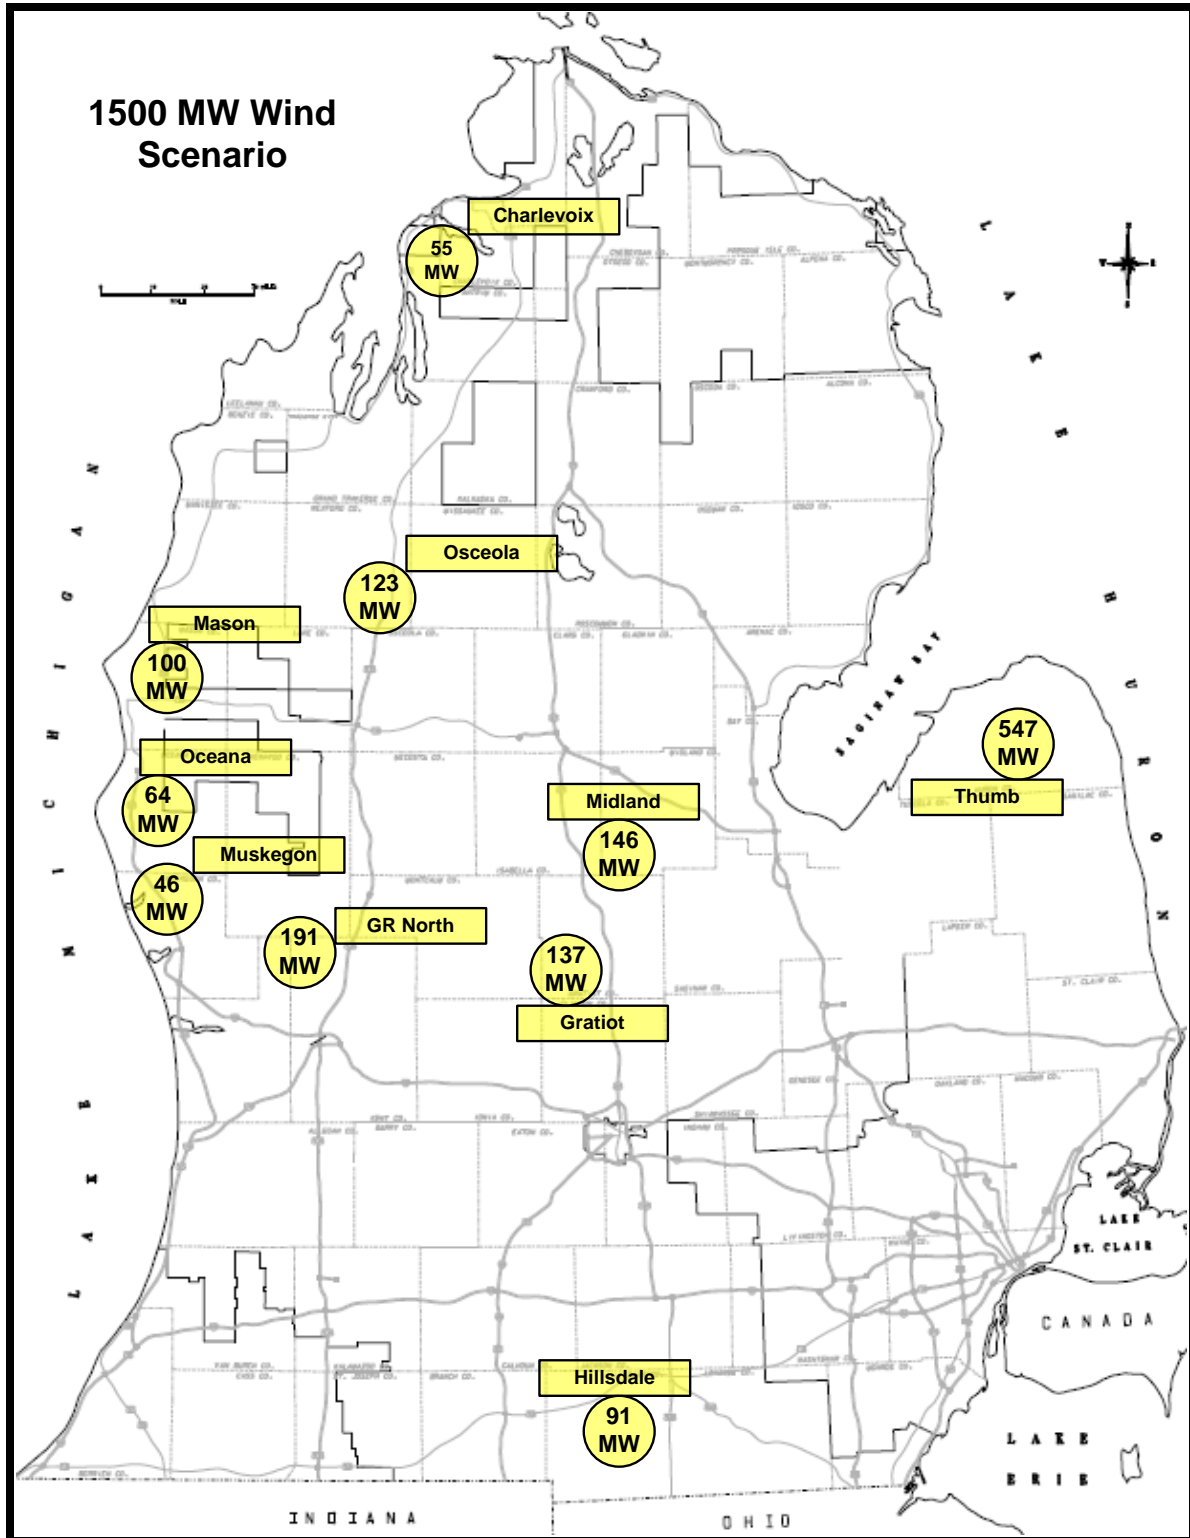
1500 MW Wind Scenario

Charlevoix
55 MW

Osceola
123 MW

Mason
100 MW

Oceana
64 MW

Muskegon
46 MW

GR North
191 MW

Midland
146 MW

137 MW
Gratiot

547 MW
Thumb

Hillsdale
91 MW

LAKE MICHIGAN

LAKE HURON

SAGINAW BAY

LAKE ST. CLAIR

CANADA

LAKE ERIE

INDIANA

OHIO